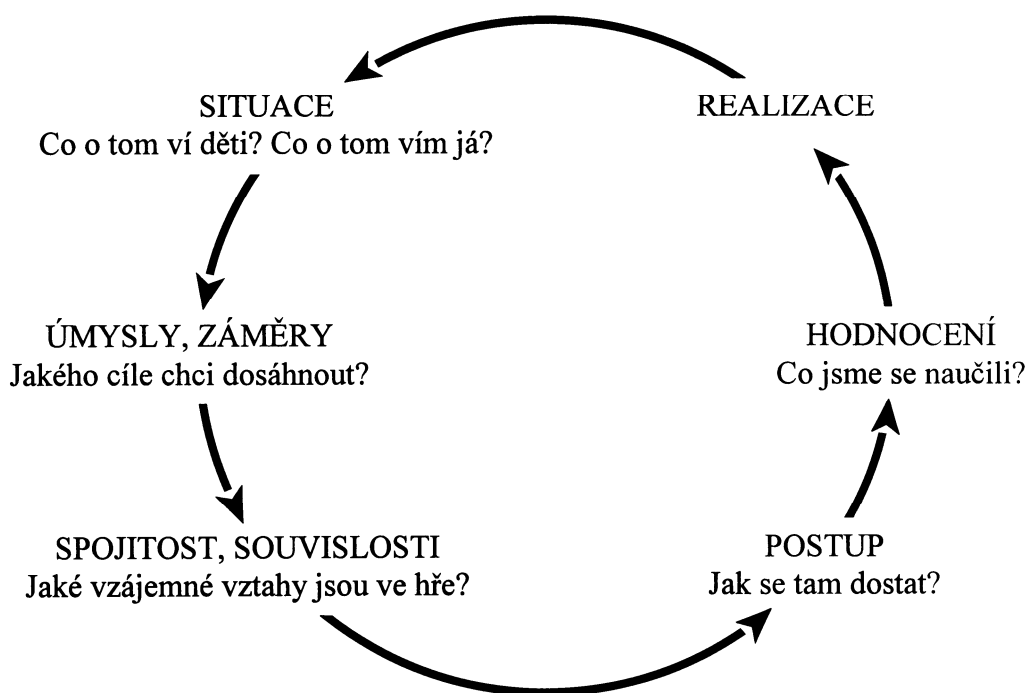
SITUACE
Co o tom ví děti? Co o tom vím já?

REALIZACE

ÚMYSLY, ZÁMĚRY
Jakého cíle chci dosáhnout?

HODNOCENÍ
Co jsme se naučili?

SPOJITOST, SOUVISLOSTI
Jaké vzájemné vztahy jsou ve hře?

POSTUP
Jak se tam dostat?